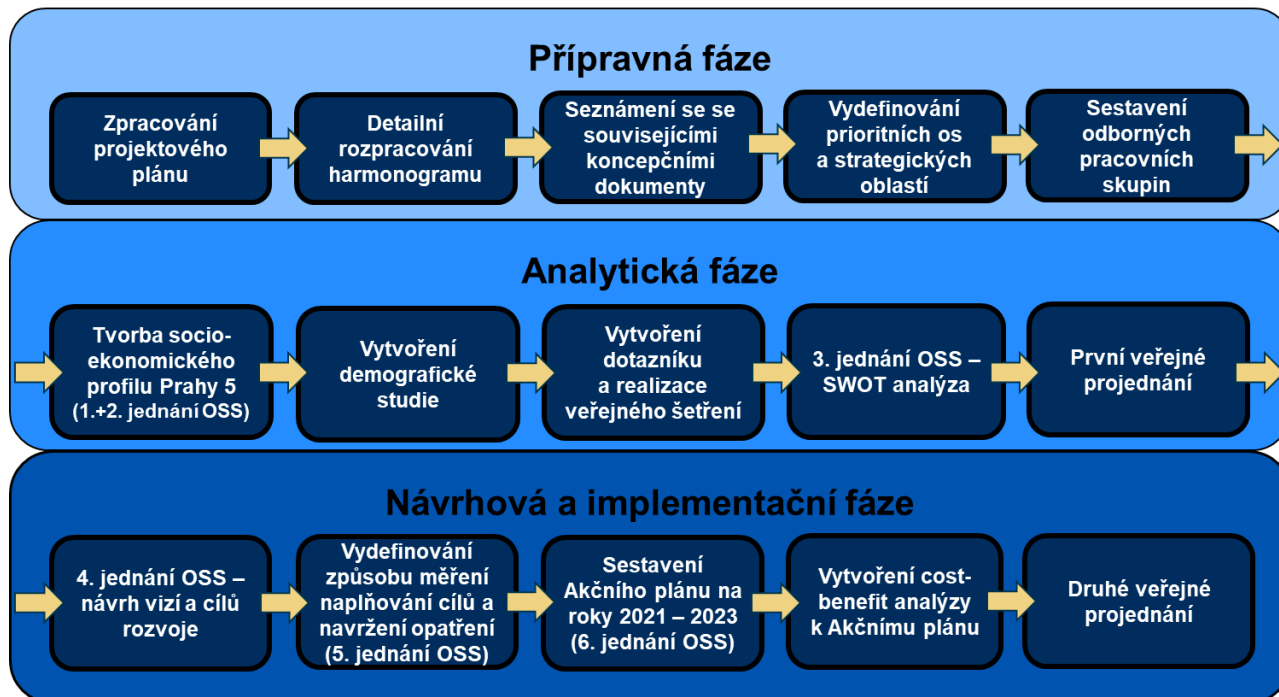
Přípravná fáze

Zpracování projektového plánu

Detailní rozpracování harmonogramu

Seznámení se se souvisejícími koncepčními dokumenty

Vydefinování prioritních os a strategických oblastí

Sestavení odborných pracovních skupin

Analytická fáze

Tvorba socio-ekonomického profilu Prahy 5 (1.+2. jednání OSS)

Vytvoření demografické studie

Vytvoření dotazníku a realizace veřejného šetření

3. jednání OSS – SWOT analýza

První veřejné projednání

Návrhová a implementační fáze

4. jednání OSS – návrh vizí a cílů rozvoje

Vydefinování způsobu měření naplňování cílů a navržení opatření (5. jednání OSS)

Sestavení Akčního plánu na roky 2021 – 2023 (6. jednání OSS)

Vytvoření cost-benefit analýzy k Akčnímu plánu

Druhé veřejné projednání